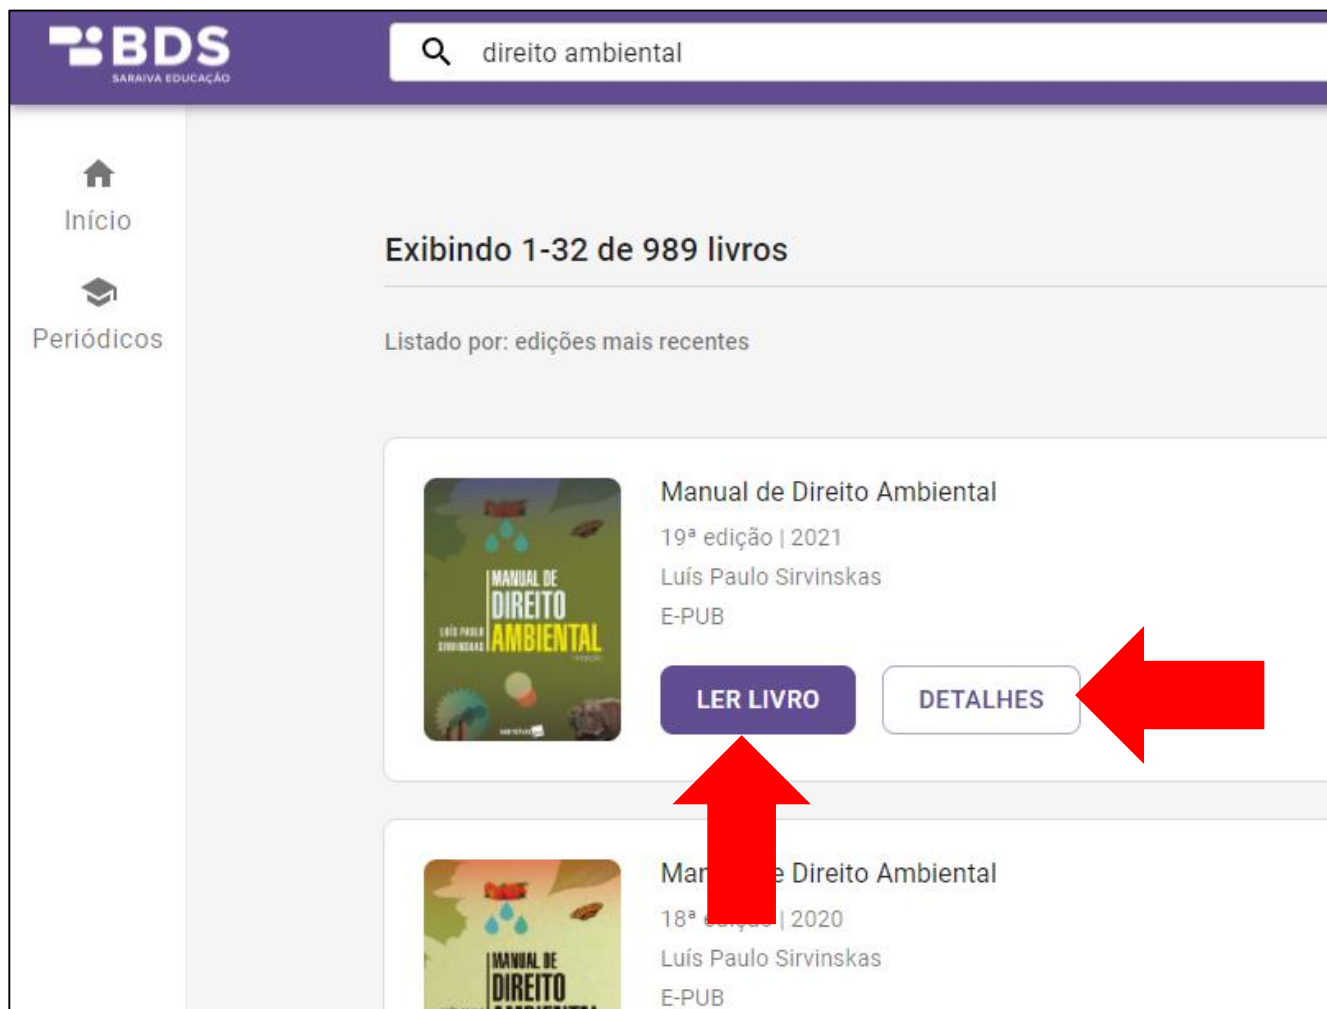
BDS
SARAIVA EDUCAÇÃO

direito ambiental

Início

Periódicos

Exibindo 1-32 de 989 livros

Listado por: edições mais recentes

MANUAL DE DIREITO AMBIENTAL
LUÍS PAULO SIRVINSKAS

Manual de Direito Ambiental
19ª edição | 2021
Luís Paulo Sirvinskas
E-PUB

LER LIVRO

DETALHES

MANUAL DE DIREITO

Man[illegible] Direito Ambiental
18ª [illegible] | 2020
Luís Paulo Sirvinskas
E-PUB